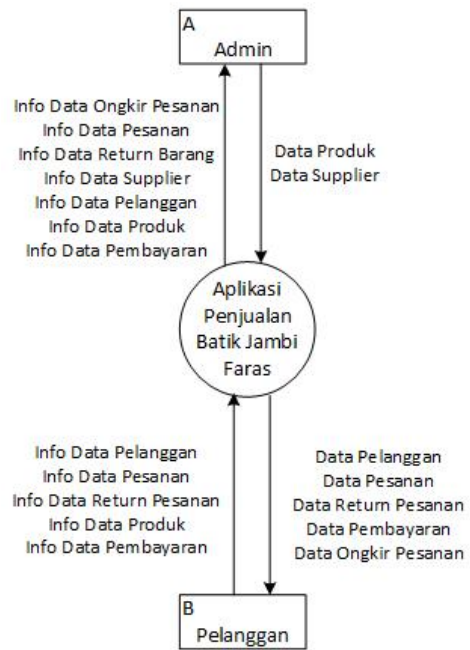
A
Admin

Info Data Ongkir Pesanan
Info Data Pesanan
Info Data Return Barang
Info Data Supplier
Info Data Pelanggan
Info Data Produk
Info Data Pembayaran

Data Produk
Data Supplier

Aplikasi Penjualan Batik Jambi Faras

Info Data Pelanggan
Info Data Pesanan
Info Data Return Pesanan
Info Data Produk
Info Data Pembayaran

Data Pelanggan
Data Pesanan
Data Return Pesanan
Data Pembayaran
Data Ongkir Pesanan

B
Pelanggan